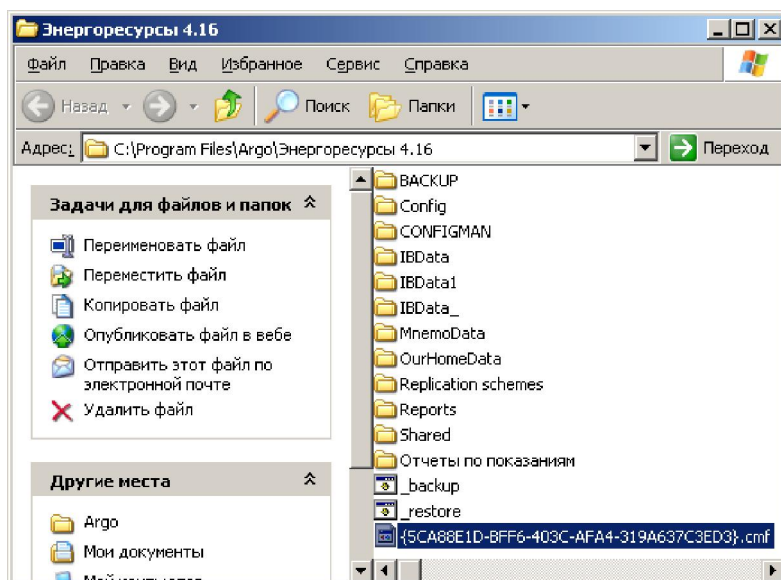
Энергоресурсы 4.16

Файл Правка Вид Избранное Сервис Справка

Назад Поиск Папки

Адрес: C:\Program Files\Argo\Энергоресурсы 4.16 Переход

Задачи для файлов и папок

Переименовать файл
Переместить файл
Копировать файл
Опубликовать файл в вебе
Отправить этот файл по электронной почте
Удалить файл

Другие места

Argo
Мои документы
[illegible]

BACKUP
Config
CONFIGMAN
IBData
IBData1
IBData_
MnemoData
OurHomeData
Replication schemes
Reports
Shared
Отчеты по показаниям
_backup
_restore
{5CA88E1D-BFF6-403C-AFA4-319A637C3ED3}.cmf